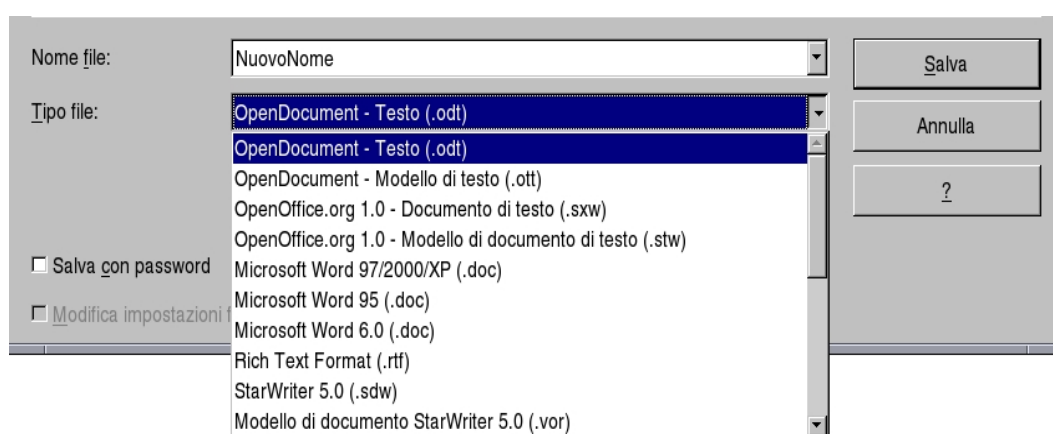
Nome file: NuovoNome

Tipo file: OpenDocument - Testo (.odt)

OpenDocument - Testo (.odt)
OpenDocument - Modello di testo (.ott)
OpenOffice.org 1.0 - Documento di testo (.sxw)
OpenOffice.org 1.0 - Modello di documento di testo (.stw)
Microsoft Word 97/2000/XP (.doc)
Microsoft Word 95 (.doc)
Microsoft Word 6.0 (.doc)
Rich Text Format (.rtf)
StarWriter 5.0 (.sdw)
Modello di documento StarWriter 5.0 (.vor)

Salva con password

Modifica impostazioni f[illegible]

Salva

Annulla

?